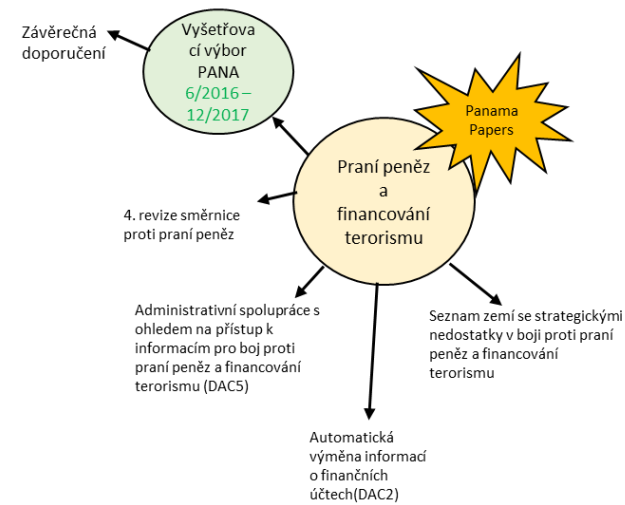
Závěrečná doporučení

Vyšetřovací výbor PANA 6/2016 – 12/2017

Panama Papers

Praní peněz a financování terorismu

4. revize směrnice proti praní peněz

Administrativní spolupráce s ohledem na přístup k informacím pro boj proti praní peněz a financování terorismu (DAC5)

Seznam zemí se strategickými nedostatky v boji proti praní peněz a financování terorismu

Automatická výměna informací o finančních účtech(DAC2)